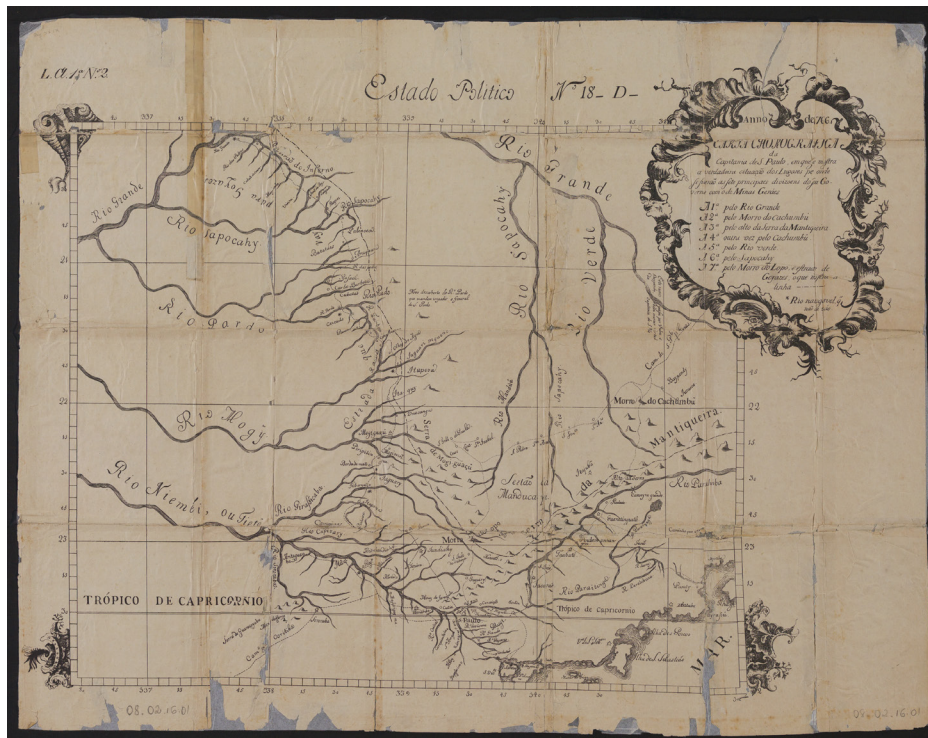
L. A. 17 N.º 2.

Estado Politico N.º 18 - D -

Anno de 176

CARTA CHOROGRAFICA da Capitania de S. Paulo, em que se mostra a verdadeira situação dos Lugares, em onde se podem fazer as principaes divizoens desta Capitania com a de Minas Geraes

A 1.º pelo Rio Grande
B 2.º pelo Morro do Cachambu
C 3.º pelo alto da Serra da Mantiqueira
D 4.º outra vez pelo Cachambu
E 5.º pelo Rio verde
F 6.º pelo Sapocahy
G 7.º pelo Morro do Lopo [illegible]

Rio Grande

Rio Sapocahy

Rio Pardo

Rio Mogy

Rio Niemby ou Tiete

Rio Sapocahy

Rio Grande

Rio Verde

Morro do Cachambû

Serra da Mantiqueira

Sertão da Mandocaya

Rio Paraiba

Morro

TRÓPICO DE CAPRICORNIO

Tropico de capricornio

MAR.

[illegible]

08.02.16.01

08.02.16.01